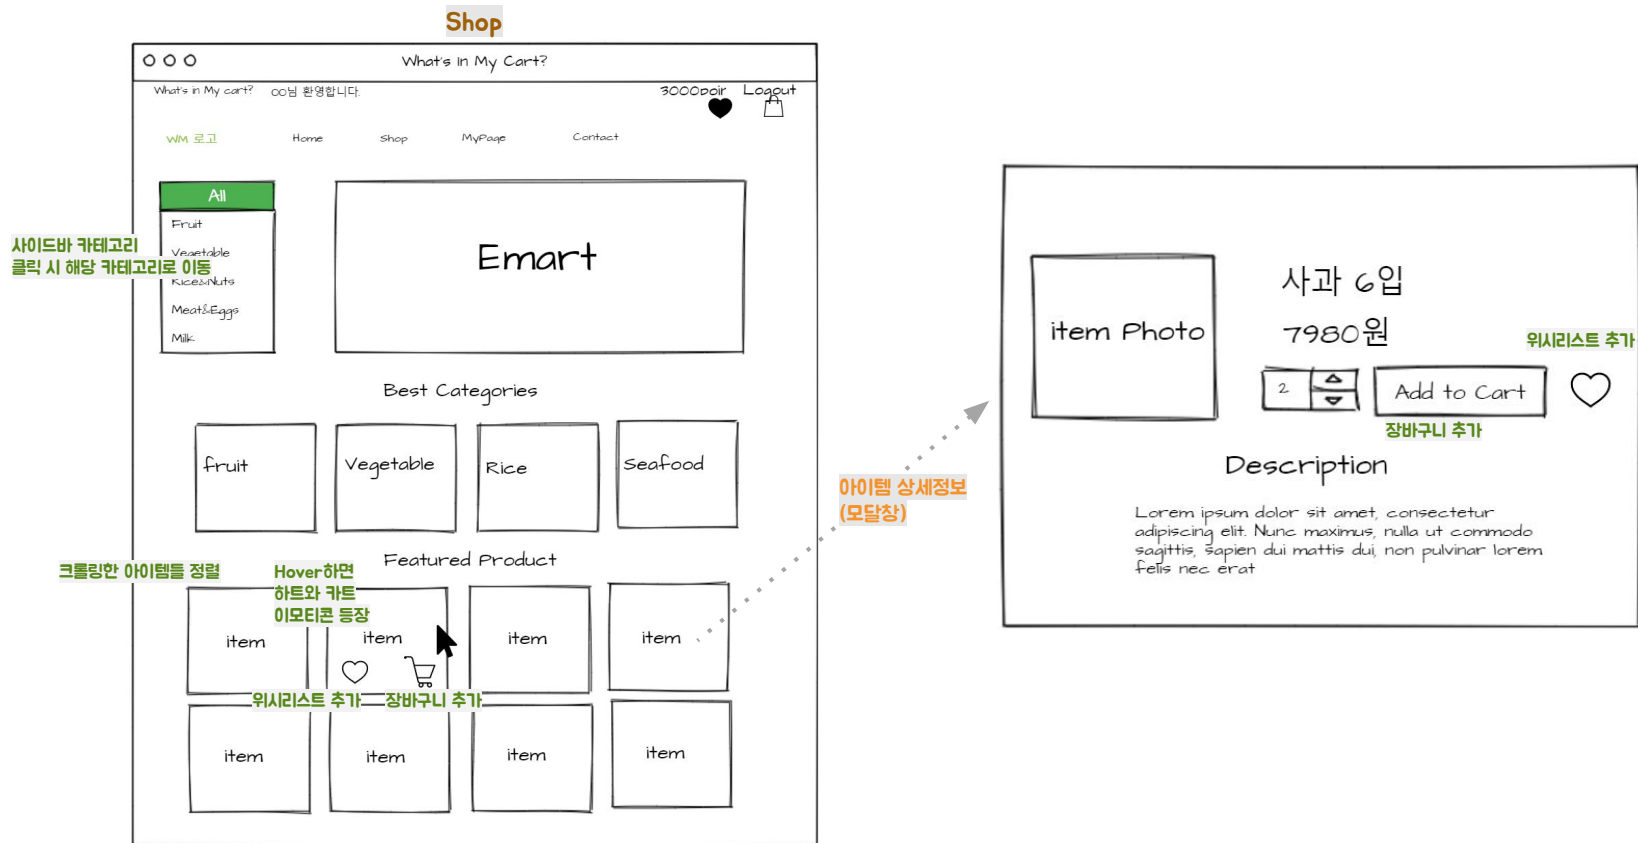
Shop

What's in My Cart?

What's in My cart? OO님 환영합니다

3000poir Logout

WM 로고 Home Shop MyPage Contact

All
Fruit
Vegetable
Rice&Nuts
Meat&Eggs
Milk

사이드바 카테고리
클릭 시 해당 카테고리로 이동

Emart

Best Categories

fruit
Vegetable
Rice
Seafood

Featured Product

크롤링한 아이템들 정렬

Hover하면
하트와 카트
이모티콘 등장

item
item
item
item

위시리스트 추가
장바구니 추가

item
item
item
item

아이템 상세정보
(모달창)

item Photo

사과 6입
7980원

위시리스트 추가

2

Add to Cart

장바구니 추가

Description

Lorem ipsum dolor sit amet, consectetur adipiscing elit. Nunc maximus, nulla ut commodo sagittis, sapien dui mattis dui, non pulvinar lorem felis nec erat